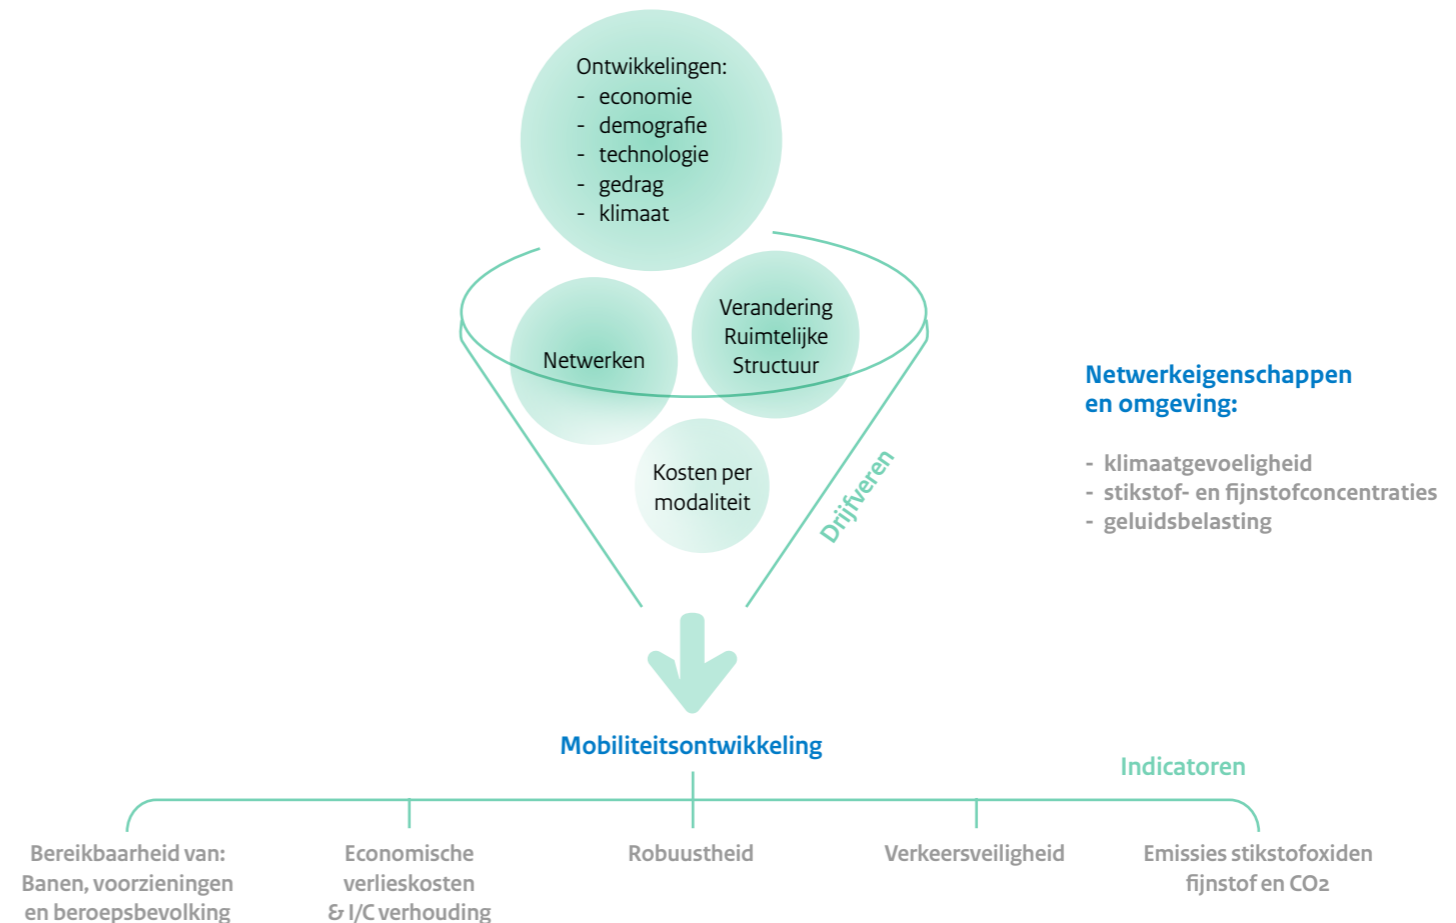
Ontwikkelingen:
- economie
- demografie
- technologie
- gedrag
- klimaat

Netwerken

Verandering Ruimtelijke Structuur

Kosten per modaliteit

Drijfveren

Netwerkeigenschappen en omgeving:

- klimaatgevoeligheid
- stikstof- en fijnstofconcentraties
- geluidsbelasting

Mobiliteitsontwikkeling

Indicatoren

Bereikbaarheid van: Banen, voorzieningen en beroepsbevolking

Economische verlieskosten & I/C verhouding

Robuustheid

Verkeersveiligheid

Emissies stikstofoxiden fijnstof en CO2